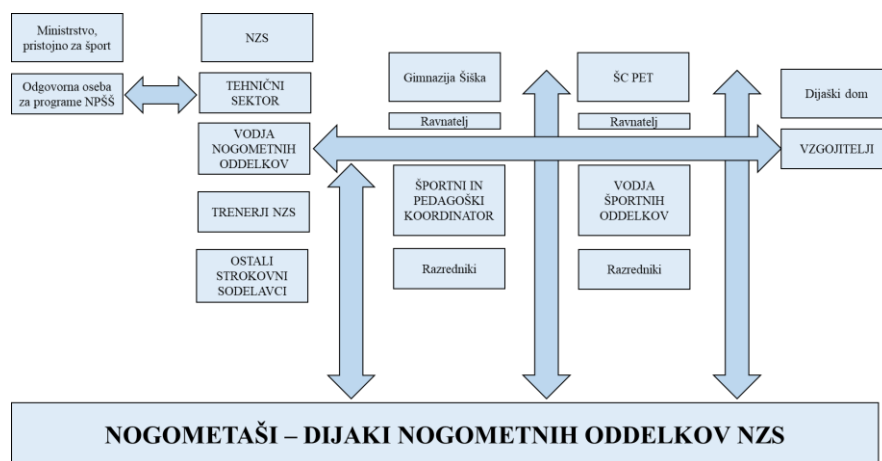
Ministrstvo, pristojno za šport

NZS

Odgovorna oseba za programe NPŠŠ

TEHNIČNI SEKTOR

VODJA NOGOMETNIH ODDELKOV

TRENERJI NZS

OSTALI STROKOVNI SODELAVCI

Gimnazija Šiška

Ravnatelj

ŠPORTNI IN PEDAGOŠKI KOORDINATOR

Razredniki

ŠC PET

Ravnatelj

VODJA ŠPORTNIH ODDELKOV

Razredniki

Dijaški dom

VZGOJITELJI

NOGOMETAŠI – DIJAKI NOGOMETNIH ODDELKOV NZS